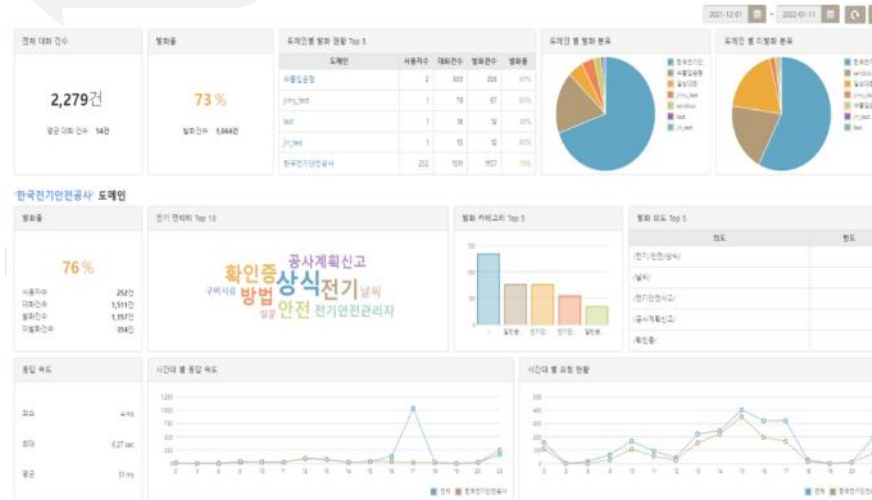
2021-12-01 ~ 2022-01-11

전체 대화 건수

2,279건

평균 대화 건수 14건

발화율

73 %

발화건수 1,664건

도메인별 발화 현황 Top 5

| 도메인 | 사용자수 | 대화건수 | 발화건수 | 발화율 |
|---|---|---|---|---|
| 수출입응원 | 2 | 303 | 203 | 67% |
| jimy_test | 1 | 79 | 67 | 85% |
| test | 1 | 18 | 12 | 67% |
| jri_test | 1 | 15 | 12 | 80% |
| 한국전기안전공사 | 252 | 1511 | 1157 | 76% |

도메인 별 발화 분포

도메인 별 미발화 분포

'한국전기안전공사' 도메인

발화율

76 %

사용자수 252건
대화건수 1,511건
발화건수 1,157건
미발화건수 354건

전기 엔티티 Top 10

공사계획신고 확인증 상식 전기 구비서류 방법 납부 안전 전기안전관리자 절차

발화 카테고리 Top 5

발화 의도 Top 5

| 의도 | 빈도 |
|---|---|
| (전기안전상식) | |
| (날씨) | |
| (전기안전신고) | |
| (공사계획신고) | |
| (확인증) | |

응답 속도

최소 4 ms

최대 6.27 sec

평균 51 ms

시간대 별 응답 속도

전체 한국전기안전공사

시간대 별 요청 현황

전체 한국전기안전공사